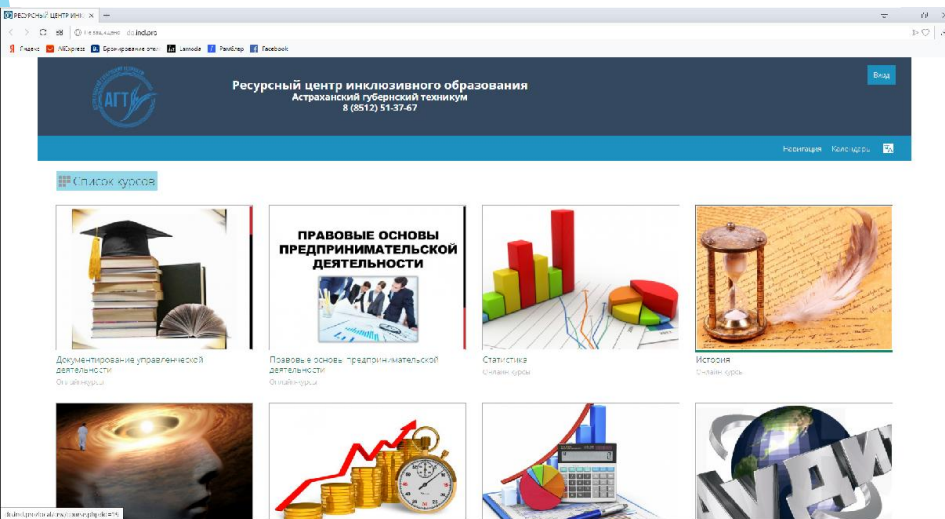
РЕСУРСНЫЙ ЦЕНТР ИНКЛ ×

Не защищено | do.ind.pro

Яндекс AliExpress Бронирование отел Lamoda Рамблер Facebook

АГТ

Ресурсный центр инклюзивного образования
Астраханский губернский техникум
8 (8512) 51-37-67

Вход

Навигация Календарь

Список курсов

ПРАВОВЫЕ ОСНОВЫ ПРЕДПРИНИМАТЕЛЬСКОЙ ДЕЯТЕЛЬНОСТИ

Документирование управленческой деятельности
Онлайн-курс

Правовые основы предпринимательской деятельности
Онлайн-курс

Статистика
Онлайн-курс

История
Онлайн-курс

АУДИ

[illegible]